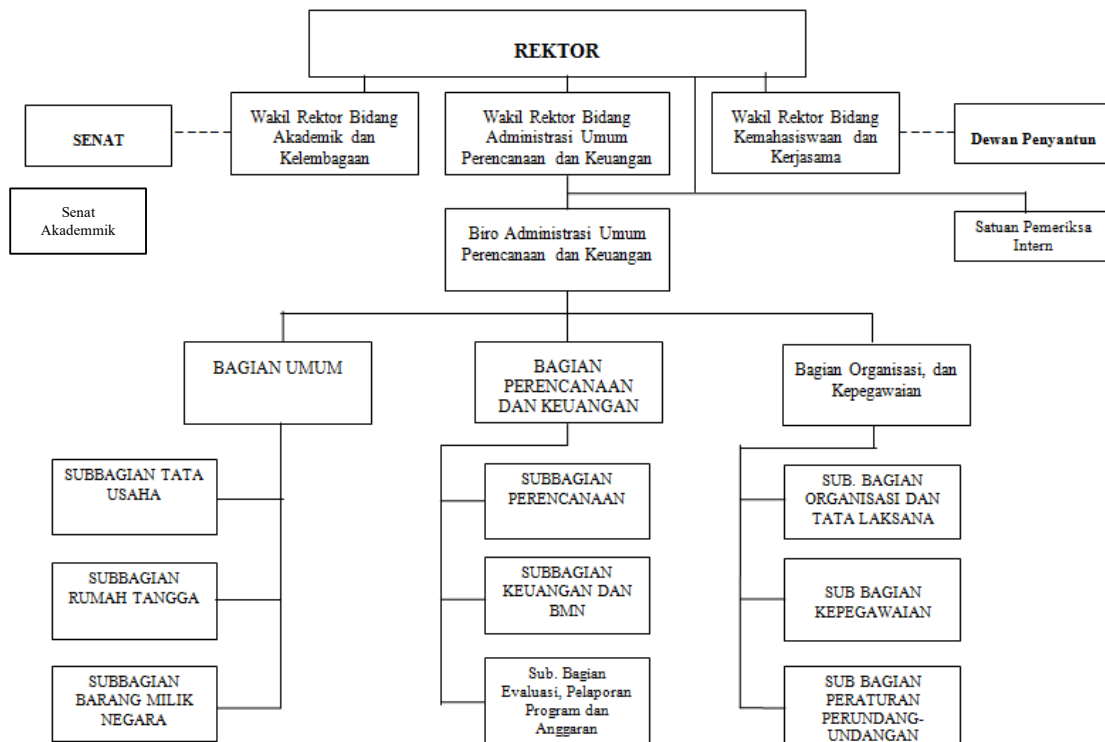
REKTOR

SENAT

Wakil Rektor Bidang Akademik dan Kelembagaan

Wakil Rektor Bidang Administrasi Umum Perencanaan dan Keuangan

Wakil Rektor Bidang Kemahasiswaan dan Kerjasama

Dewan Penyantun

Senat Akademmik

Biro Administrasi Umum Perencanaan dan Keuangan

Satuan Pemeriksa Intern

BAGIAN UMUM

BAGIAN PERENCANAAN DAN KEUANGAN

Bagian Organisasi, dan Kepegawaian

SUBBAGIAN TATA USAHA

SUBBAGIAN RUMAH TANGGA

SUBBAGIAN BARANG MILIK NEGARA

SUBBAGIAN PERENCANAAN

SUBBAGIAN KEUANGAN DAN BMN

Sub. Bagian Evaluasi, Pelaporan Program dan Anggaran

SUB. BAGIAN ORGANISASI DAN TATA LAKSANA

SUB BAGIAN KEPEGAWAIAN

SUB BAGIAN PERATURAN PERUNDANG-UNDANGAN